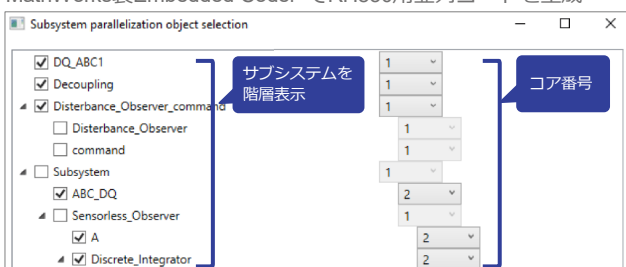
Subsystem parallelization object selection

DQ_ABC1
Decoupling
Disterbance_Observer_command
Disterbance_Observer
command
Subsystem
ABC_DQ
Sensorless_Observer
A
Discrete_Integrator

サブシステムを階層表示

1
1
1
1
1
1
2
1
2
2

コア番号